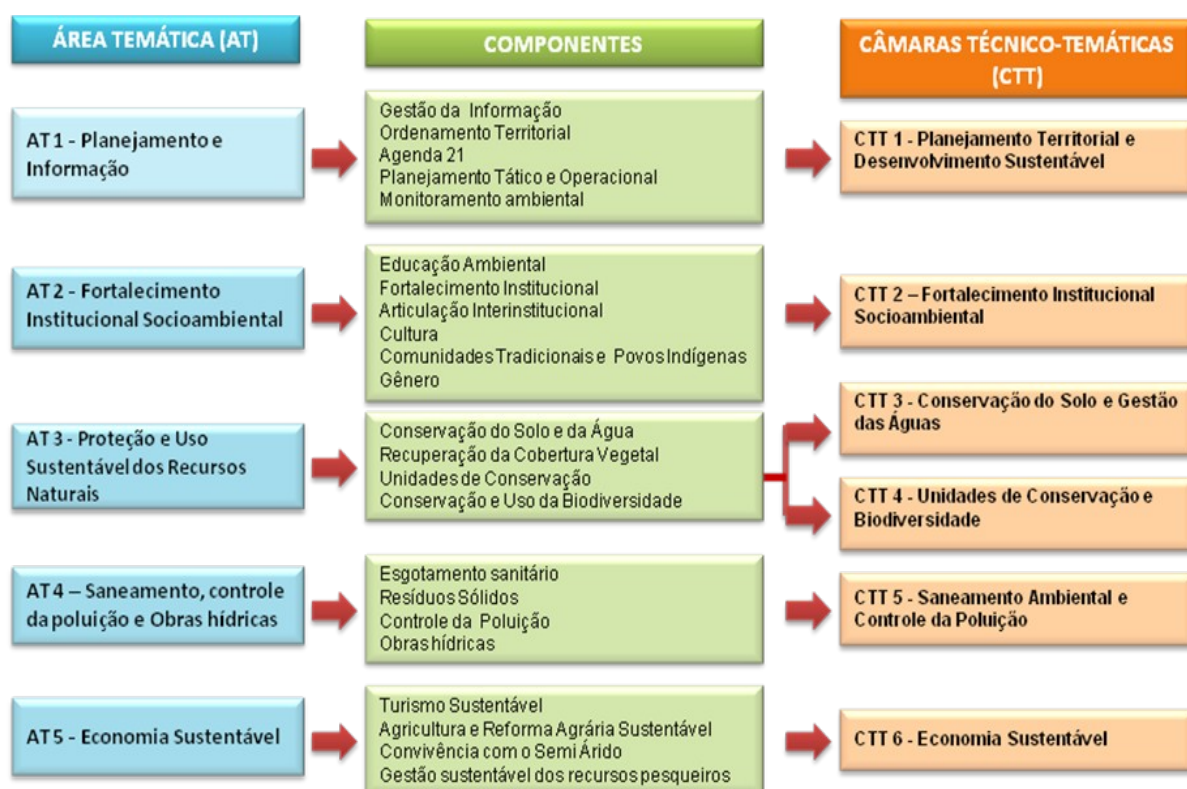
ÁREA TEMÁTICA (AT)

COMPONENTES

CÂMARAS TÉCNICO-TEMÁTICAS (CTT)

AT 1 - Planejamento e Informação

Gestão da Informação
Ordenamento Territorial
Agenda 21
Planejamento Tático e Operacional
Monitoramento ambiental

CTT 1 - Planejamento Territorial e Desenvolvimento Sustentável

AT 2 - Fortalecimento Institucional Socioambiental

Educação Ambiental
Fortalecimento Institucional
Articulação Interinstitucional
Cultura
Comunidades Tradicionais e Povos Indígenas
Gênero

CTT 2 – Fortalecimento Institucional Socioambiental

AT 3 - Proteção e Uso Sustentável dos Recursos Naturais

Conservação do Solo e da Água
Recuperação da Cobertura Vegetal
Unidades de Conservação
Conservação e Uso da Biodiversidade

CTT 3 - Conservação do Solo e Gestão das Águas

CTT 4 - Unidades de Conservação e Biodiversidade

AT4 – Saneamento, controle da poluição e Obras hídricas

Esgotamento sanitário
Resíduos Sólidos
Controle da Poluição
Obras hídricas

CTT 5 - Saneamento Ambiental e Controle da Poluição

AT 5 - Economia Sustentável

Turismo Sustentável
Agricultura e Reforma Agrária Sustentável
Convivência com o Semi Árido
Gestão sustentável dos recursos pesqueiros

CTT 6 - Economia Sustentável